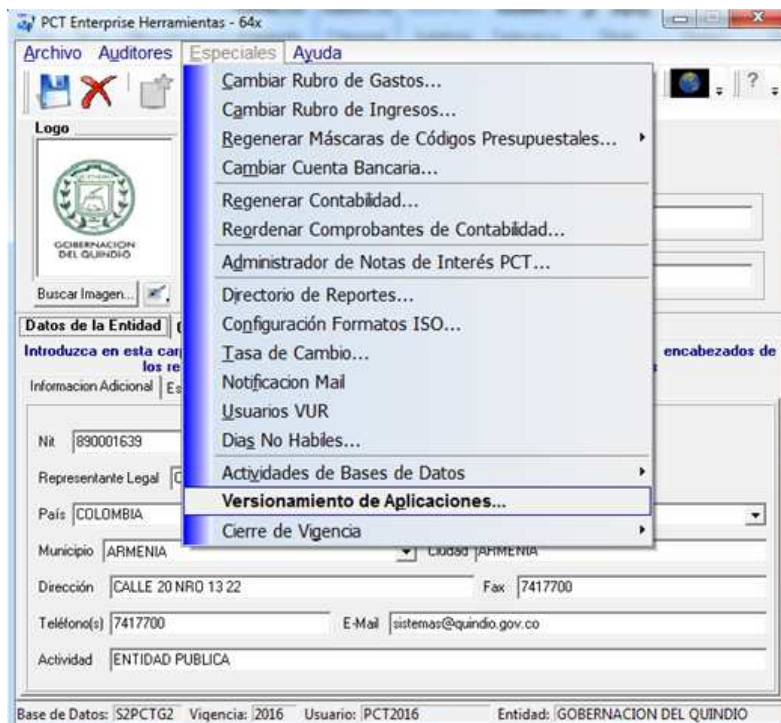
PCT Enterprise Herramientas - 64x

Archivo Auditores Especiales Ayuda

Logo

GOBERNACION DEL QUINDIO

Buscar Imagen...

Datos de la Entidad

Introduzca en esta car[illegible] encabezados de los re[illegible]

Informacion Adicional | Es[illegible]

Cambiar Rubro de Gastos...
Cambiar Rubro de Ingresos...
Regenerar Máscaras de Códigos Presupuestales...
Cambiar Cuenta Bancaria...
Regenerar Contabilidad...
Reordenar Comprobantes de Contabilidad...
Administrador de Notas de Interés PCT...
Directorio de Reportes...
Configuración Formatos ISO...
Tasa de Cambio...
Notificacion Mail
Usuarios VUR
Dias No Habiles...
Actividades de Bases de Datos
Versionamiento de Aplicaciones...
Cierre de Vigencia

Nit 890001639

Representante Legal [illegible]

País COLOMBIA

Municipio ARMENIA Ciudad ARMENIA

Dirección CALLE 20 NRO 13 22 Fax 7417700

Teléfono(s) 7417700 E-Mail sistemas@quindio.gov.co

Actividad ENTIDAD PUBLICA

Base de Datos: S2PCTG2 Vigencia: 2016 Usuario: PCT2016 Entidad: GOBERNACION DEL QUINDIO